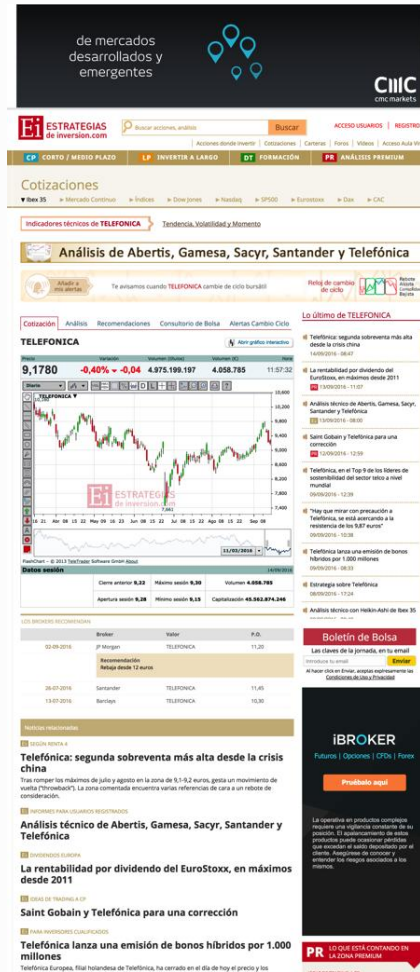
de mercados desarrollados y emergentes

CMC cmc markets

Ei ESTRATEGIAS de inversion.com

Buscar acciones, análisis

Buscar

ACCESO USUARIOS | REGISTRO

Acciones donde invertir | Cotizaciones | Carteras | Foros | Vídeos | Acceso Aula Vi

CP CORTO / MEDIO PLAZO | LP INVERTIR A LARGO | DT FORMACIÓN | PR ANÁLISIS PREMIUM

Cotizaciones

▼Ibex 35 ▶ Mercado Continuo ▶ Índices ▶ Dow Jones ▶ Nasdaq ▶ SP500 ▶ Eurostoxx ▶ Dax ▶ CAC

Indicadores técnicos de TELEFONICA | Tendencia, Volatilidad y Momento

Análisis de Abertis, Gamesa, Sacyr, Santander y Telefónica

Añadir a mis alertas | Te avisamos cuando TELEFONICA cambie de ciclo bursátil | Reloj de cambio de ciclo | Rebote Alcista Cambio Bajista

Cotización | Análisis | Recomendaciones | Consultorio de Bolsa | Alertas Cambio Ciclo

TELEFONICA | Abrir gráfico interactivo

| Precio | Variación | | Volumen (títulos) | Volumen (€) | Hora |
|---|---|---|---|---|---|
| 9,1780 | -0,40% | -0,04 | 4.975.199.197 | 4.058.785 | 11:57:32 |

Diario

TELEFONICA
10,600 10,400 10,200 10,000 9,800 9,600 9,400 9,200 9,000 8,800 8,600 8,400 8,200 8,000 7,800 7,600 7,400
7,661
16 21 Apr 08 15 22 May 09 16 23 Jun 08 15 22 Jul 08 15 22 Aug 08 15 22 Sep 08
11/02/2016

FlashChart - © 2013 TeleTrader Software GmbH About

Datos sesión | 14/09/2016

| Cierre anterior 9,22 | Máximo sesión 9,30 | Volumen 4.058.785 |
|---|---|---|
| Apertura sesión 9,28 | Mínimo sesión 9,15 | Capitalización 45.562.974.346 |

LOS BROKERS RECOMIENDAN

| | Broker | Valor | P.O. |
|---|---|---|---|
| 02-09-2016 | JP Morgan | TELEFONICA | 11,20 |
| | Recomendación Rebaja desde 12 euros | | |
| 26-07-2016 | Santander | TELEFONICA | 11,45 |
| 13-07-2016 | Barclays | TELEFONICA | 10,30 |

Noticias relacionadas

SEGÚN RENTA 4
Telefónica: segunda sobreventa más alta desde la crisis china
Tras romper los máximos de julio y agosto en la zona de 9,1-9,2 euros, gesta un movimiento de vuelta ("throwback"). La zona comentada encuentra varias referencias de cara a un rebote de consideración.

INFORMES PARA USUARIOS REGISTRADOS
Análisis técnico de Abertis, Gamesa, Sacyr, Santander y Telefónica

DIVIDENDOS EUROPA
La rentabilidad por dividendo del EuroStoxx, en máximos desde 2011

IDEAS DE TRADING A CP
Saint Gobain y Telefónica para una corrección

PARA INVERSORES CUALIFICADOS
Telefónica lanza una emisión de bonos híbridos por 1.000 millones
Telefónica Europea, filial holandesa de Telefónica, ha cerrado en el día de hoy el precio y los

Lo último de TELEFONICA

Telefónica: segunda sobreventa más alta desde la crisis china
14/09/2016 - 08:47

La rentabilidad por dividendo del EuroStoxx, en máximos desde 2011
PR 13/09/2016 - 11:07

Análisis técnico de Abertis, Gamesa, Sacyr, Santander y Telefónica
13/09/2016 - 08:00

Saint Gobain y Telefónica para una corrección
PR 12/09/2016 - 12:59

Telefónica, en el Top 9 de los líderes de sostenibilidad del sector teleco a nivel mundial
09/09/2016 - 12:39

"Hay que mirar con precaución a Telefónica, se está acercando a la resistencia de los 9,87 euros"
09/09/2016 - 10:38

Telefónica lanza una emisión de bonos híbridos por 1.000 millones
09/09/2016 - 08:33

Estrategia sobre Telefónica
08/09/2016 - 17:24

Análisis técnico con Heikin-Ashi de Ibex 35

Boletín de Bolsa
Las claves de la jornada, en tu email
Introduce tu email | Enviar
Al hacer click en Enviar, aceptas expresamente las Condiciones de Uso y Privacidad

iBROKER
Futuros | Opciones | CFDs | Forex
Pruébalo aquí

La operativa en productos complejos requiere una vigilancia constante de su posición. El apalancamiento de estos productos puede ocasionar pérdidas que excedan el saldo depositado por el cliente. Asegúrese de conocer y entender los riesgos asociados a los mismos.

PR LO QUE ESTÁ CONTANDO EN LA ZONA PREMIUM